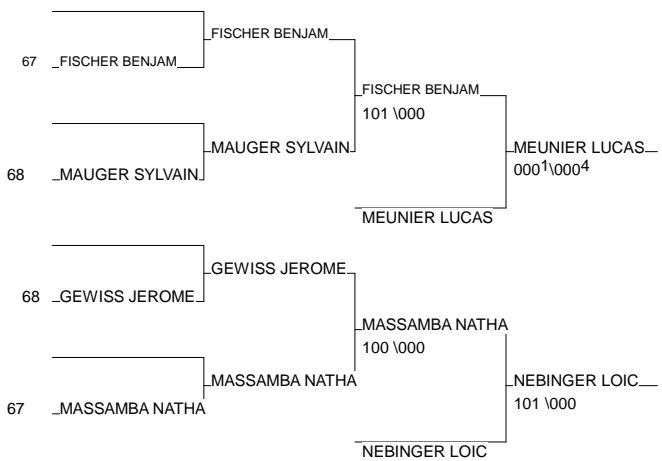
67 FISCHER BENJAM

FISCHER BENJAM

68 MAUGER SYLVAIN

MAUGER SYLVAIN

FISCHER BENJAM
101 \000

MEUNIER LUCAS

MEUNIER LUCAS
000$^1$\000$^4$

68 GEWISS JEROME

GEWISS JEROME

67 MASSAMBA NATHA

MASSAMBA NATHA

MASSAMBA NATHA
100 \000

NEBINGER LOIC

NEBINGER LOIC
101 \000